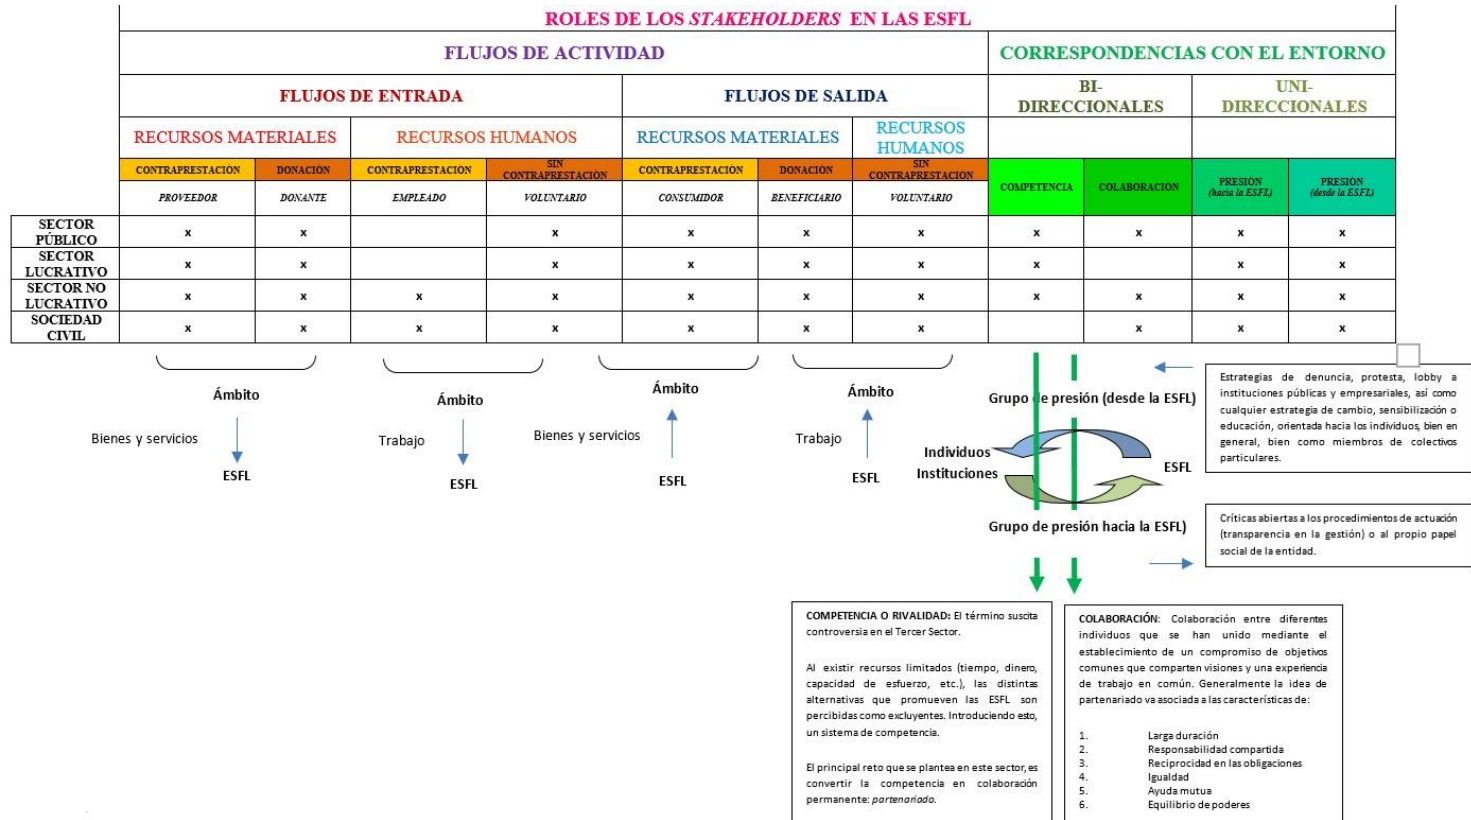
ROLES DE LOS *STAKEHOLDERS* EN LAS ESFL

| | FLUJOS DE ACTIVIDAD | | | | | | | CORRESPONDENCIAS CON EL ENTORNO | | | |
|---|---|---|---|---|---|---|---|---|---|---|---|
| | FLUJOS DE ENTRADA | | | | FLUJOS DE SALIDA | | | BI-DIRECCIONALES | | UNI-DIRECCIONALES | |
| | RECURSOS MATERIALES | | RECURSOS HUMANOS | | RECURSOS MATERIALES | | RECURSOS HUMANOS | | | | |
| | CONTRAPRESTACIÓN | DONACIÓN | CONTRAPRESTACIÓN | SIN CONTRAPRESTACIÓN | CONTRAPRESTACIÓN | DONACIÓN | SIN CONTRAPRESTACIÓN | COMPETENCIA | COLABORACIÓN | PRESIÓN (hacia la ESFL) | PRESIÓN (desde la ESFL) |
| | PROVEEDOR | DONANTE | EMPLEADO | VOLUNTARIO | CONSUMIDOR | BENEFICIARIO | VOLUNTARIO | | | | |
| SECTOR PÚBLICO | x | x | | x | x | x | x | x | x | x | x |
| SECTOR LUCRATIVO | x | x | | x | x | x | x | x | | x | x |
| SECTOR NO LUCRATIVO | x | x | x | x | x | x | x | x | x | x | x |
| SOCIEDAD CIVIL | x | x | x | x | x | x | x | | x | x | x |

Ámbito
Bienes y servicios
ESFL

Ámbito
Trabajo
ESFL

Ámbito
Bienes y servicios
ESFL

Ámbito
Trabajo
ESFL

Grupo de presión (desde la ESFL)
Individuos
Instituciones
ESFL
Grupo de presión hacia la ESFL)

Estrategias de denuncia, protesta, lobby a instituciones públicas y empresariales, así como cualquier estrategia de cambio, sensibilización o educación, orientada hacia los individuos, bien en general, bien como miembros de colectivos particulares.

Críticas abiertas a los procedimientos de actuación (transparencia en la gestión) o al propio papel social de la entidad.

COMPETENCIA O RIVALIDAD: El término suscita controversia en el Tercer Sector.

Al existir recursos limitados (tiempo, dinero, capacidad de esfuerzo, etc.), las distintas alternativas que promueven las ESFL son percibidas como excluyentes. Introduciendo esto, un sistema de competencia.

El principal reto que se plantea en este sector, es convertir la competencia en colaboración permanente: *partenariado*.

COLABORACIÓN: Colaboración entre diferentes individuos que se han unido mediante el establecimiento de un compromiso de objetivos comunes que comparten visiones y una experiencia de trabajo en común. Generalmente la idea de partenariado va asociada a las características de:

1. Larga duración
2. Responsabilidad compartida
3. Reciprocidad en las obligaciones
4. Igualdad
5. Ayuda mutua
6. Equilibrio de poderes